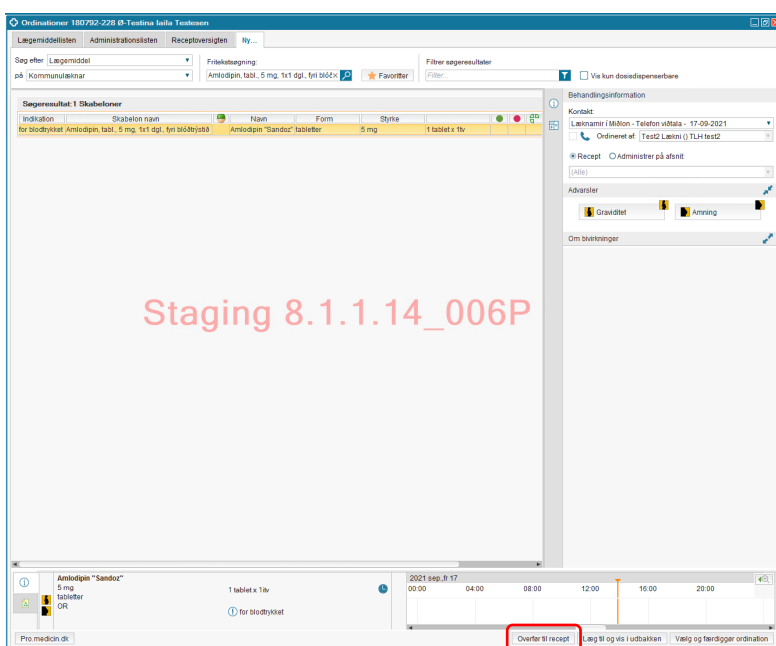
Ordinationer 180792-228 Ø-Testina laila Testesen

Lægemiddellisten | Administrationslisten | Receptoversigten | Ny...

Søg efter Lægemiddel
på Kommunulæknar

Fritekstsøgning:
Amlodipin, tabl., 5 mg, 1x1 dgl., fyri blóð×
Favoritter

Filtrer søgeresultater
Filter...
Vis kun dosisdispenserbare

Søgeresultat:1 Skabeloner

| Indikation | Skabelon navn | | Navn | Form | Styrke | | | | |
|---|---|---|---|---|---|---|---|---|---|
| for blodtrykket | Amlodipin, tabl., 5 mg, 1x1 dgl., fyri blóðtrýstið | | Amlodipin "Sandoz" | tabletter | 5 mg | 1 tablet x 1tv | | | |

Staging 8.1.1.14_006P

Behandlingsinformation
Kontakt:
Læknamir í Miðlon - Telefon viðtala - 17-09-2021
Ordineret af: Test2 Læknl () TLH test2
Recept  Administrer på afsnit:
(Alle)
Advarsler
Graviditet
Amning
Om bivirkninger

Amlodipin "Sandoz"
5 mg
tabletter
OR
1 tablet x 1tv
for blodtrykket

2021 sep, fr 17
00:00 04:00 08:00 12:00 16:00 20:00

Pro.medicin.dk
Overfør til recept
Læg til og vis i udbakken
Vælg og færdiggør ordination